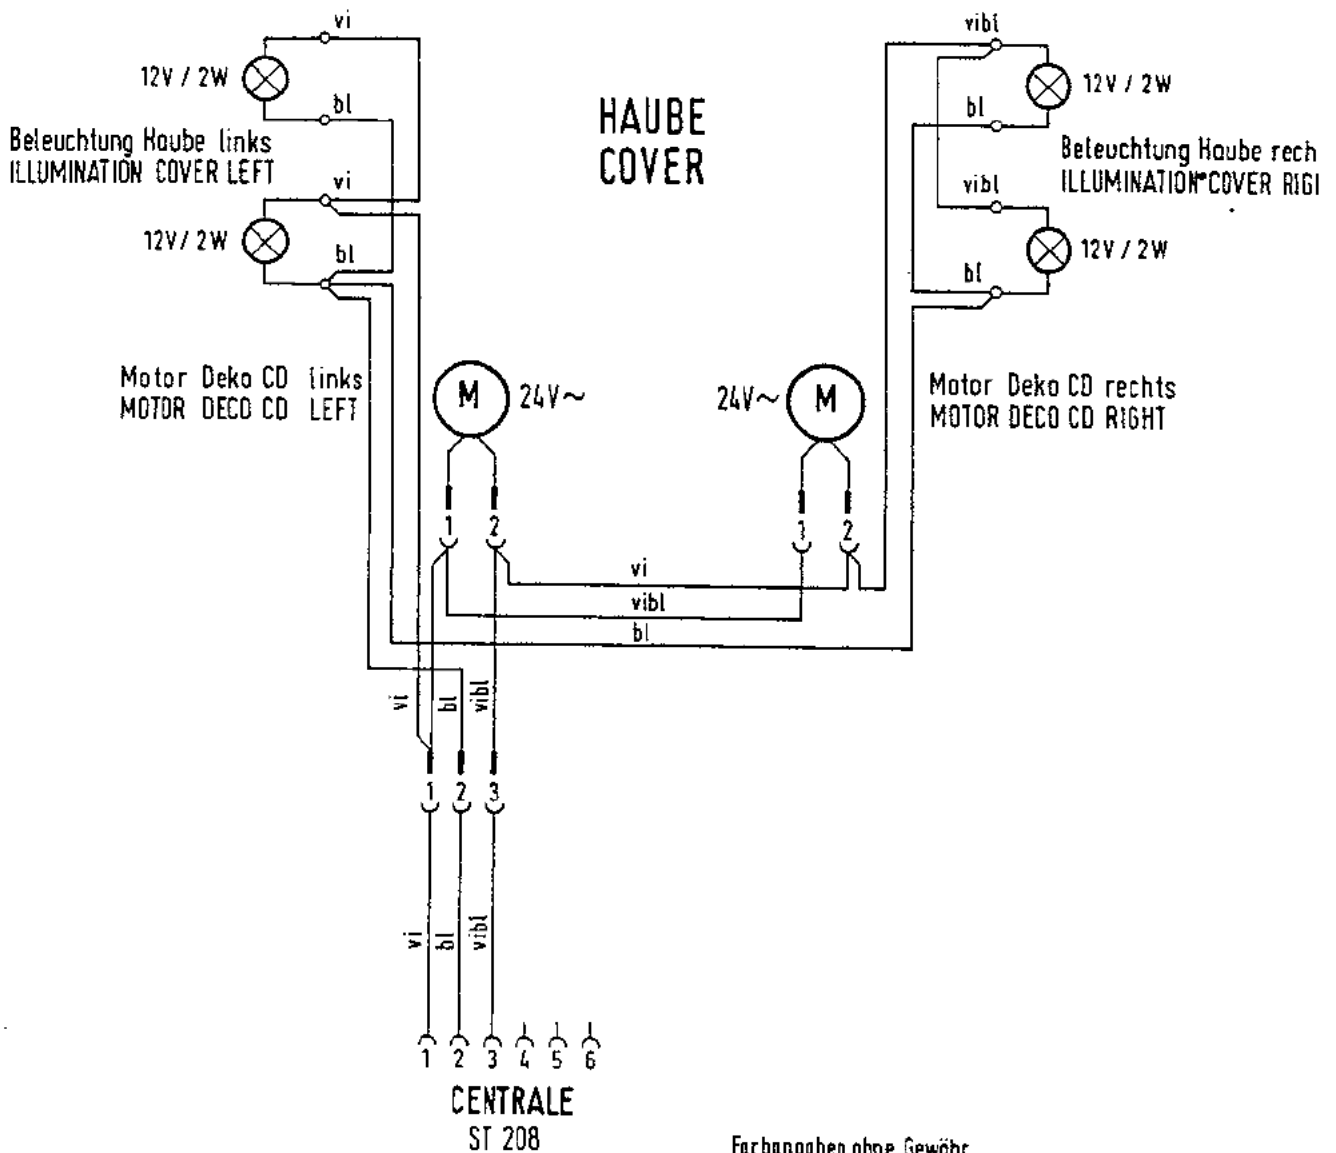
vi

12V / 2W

bl

Beleuchtung Haube links
ILLUMINATION COVER LEFT

vi

12V / 2W

bl

HAUBE
COVER

vibl

12V / 2W

bl

Beleuchtung Haube rech
ILLUMINATION COVER RIGI

vibl

12V / 2W

bl

Motor Deko CD links
MOTOR DECO CD LEFT

M

24V~

24V~

M

Motor Deko CD rechts
MOTOR DECO CD RIGHT

1 2

1 2

vi

vibl

bl

vi bl vibl

1 2 3

vi bl vibl

1 2 3 4 5 6

CENTRALE
ST 208

Farbangaben ohne Gewähr